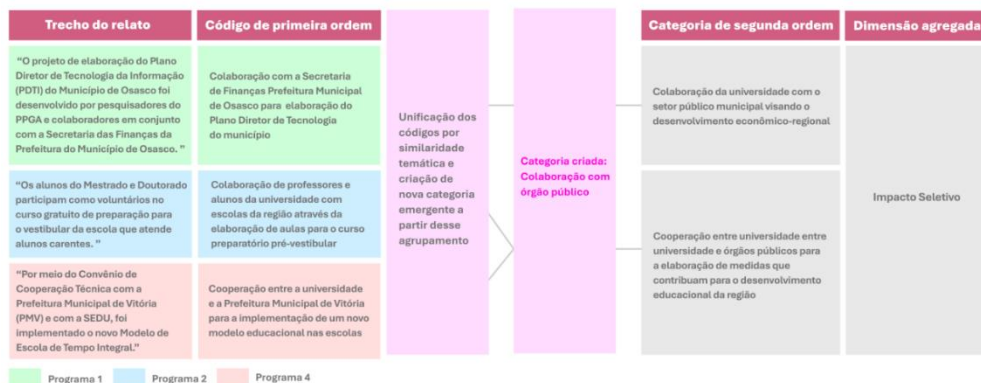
Trecho do relato

"O projeto de elaboração do Plano Diretor de Tecnologia da Informação (PDTI) do Município de Osasco foi desenvolvido por pesquisadores do PPGA e colaboradores em conjunto com a Secretaria das Finanças da Prefeitura do Município de Osasco. "

"Os alunos do Mestrado e Doutorado participam como voluntários no curso gratuito de preparação para o vestibular da escola que atende alunos carentes. "

"Por meio do Convênio de Cooperação Técnica com a Prefeitura Municipal de Vitória (PMV) e com a SEDU, foi implementado o novo Modelo de Escola de Tempo Integral."

Código de primeira ordem

Colaboração com a Secretaria de Finanças Prefeitura Municipal de Osasco para elaboração do Plano Diretor de Tecnologia do município

Colaboração de professores e alunos da universidade com escolas da região através da elaboração de aulas para o curso preparatório pré-vestibular

Cooperação entre a universidade e a Prefeitura Municipal de Vitória para a implementação de um novo modelo educacional nas escolas

Unificação dos códigos por similaridade temática e criação de nova categoria emergente a partir desse agrupamento

Categoria criada: Colaboração com órgão público

Categoria de segunda ordem

Colaboração da universidade com o setor público municipal visando o desenvolvimento econômico-regional

Cooperação entre universidade entre universidade e órgãos públicos para a elaboração de medidas que contribuam para o desenvolvimento educacional da região

Dimensão agregada

Impacto Seletivo

Programa 1 Programa 2 Programa 4